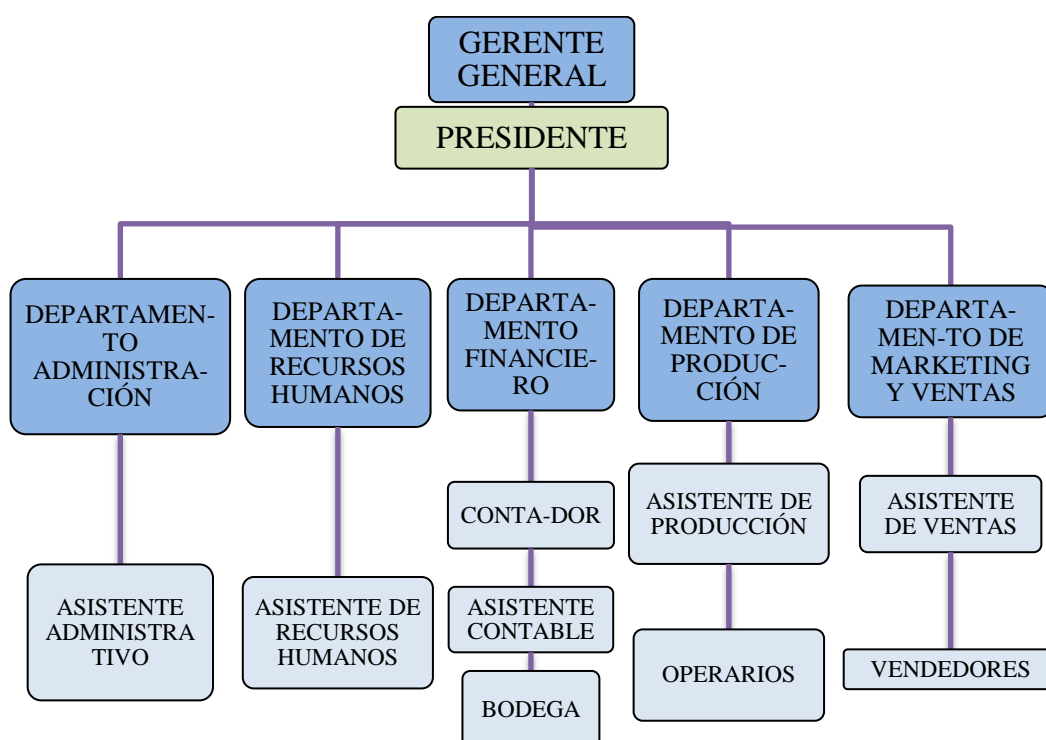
GERENTE GENERAL

PRESIDENTE

DEPARTAMENTO ADMINISTRACIÓN

DEPARTAMENTO DE RECURSOS HUMANOS

DEPARTAMENTO FINANCIERO

DEPARTAMENTO DE PRODUCCIÓN

DEPARTAMEN-TO DE MARKETING Y VENTAS

ASISTENTE ADMINISTRA TIVO

ASISTENTE DE RECURSOS HUMANOS

CONTA-DOR

ASISTENTE CONTABLE

BODEGA

ASISTENTE DE PRODUCCIÓN

OPERARIOS

ASISTENTE DE VENTAS

VENDEDORES